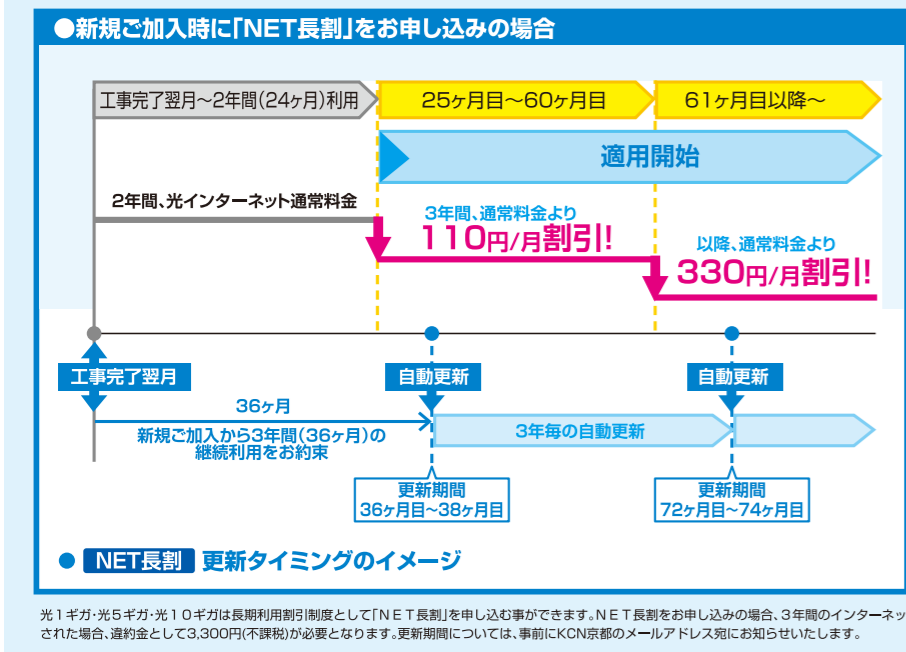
●新規ご加入時に「NET長割」をお申し込みの場合

工事完了翌月〜2年間(24ヶ月)利用

25ヶ月目〜60ヶ月目

61ヶ月目以降〜

適用開始

2年間、光インターネット通常料金

3年間、通常料金より
110円/月割引!

以降、通常料金より
330円/月割引!

工事完了翌月

自動更新

自動更新

36ヶ月

新規ご加入から3年間(36ヶ月)の継続利用をお約束

3年毎の自動更新

更新期間
36ヶ月目〜38ヶ月目

更新期間
72ヶ月目〜74ヶ月目

● NET長割 更新タイミングのイメージ

光1ギガ・光5ギガ・光10ギガは長期利用割引制度として「NET長割」を申し込む事ができます。NET長割をお申し込みの場合、3年間のインターネッ
された場合、違約金として3,300円(不課税)が必要となります。更新期間については、事前にKCN京都のメールアドレス宛にお知らせいたします。